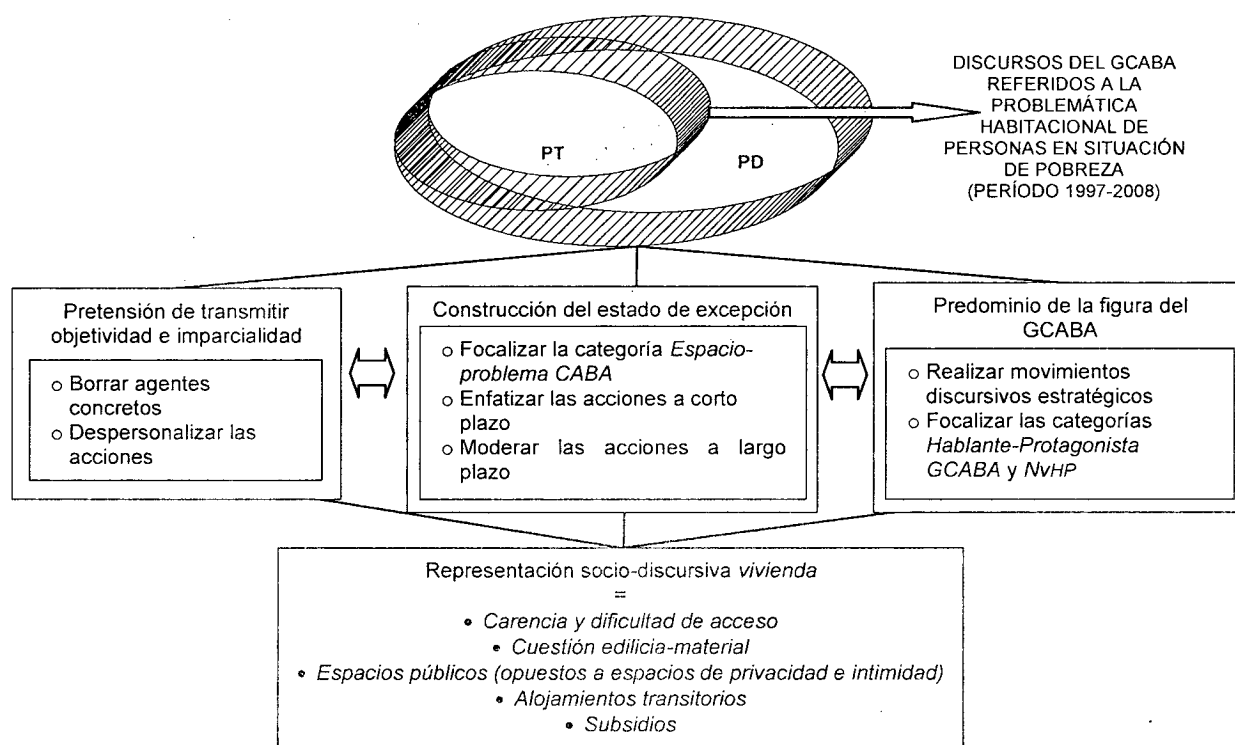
PT

PD

DISCURSOS DEL GCABA REFERIDOS A LA PROBLEMÁTICA HABITACIONAL DE PERSONAS EN SITUACIÓN DE POBREZA (PERÍODO 1997-2008)

Pretensión de transmitir objetividad e imparcialidad

○ Borrar agentes concretos
○ Despersonalizar las acciones

Construcción del estado de excepción

○ Focalizar la categoría *Espacio-problema CABA*
○ Enfatizar las acciones a corto plazo
○ Moderar las acciones a largo plazo

Predominio de la figura del GCABA

○ Realizar movimientos discursivos estratégicos
○ Focalizar las categorías *Hablante-Protagonista GCABA* y *NvHP*

Representación socio-discursiva *vivienda*
=
• *Carencia y dificultad de acceso*
• *Cuestión edilicia-material*
• *Espacios públicos (opuestos a espacios de privacidad e intimidad)*
• *Alojamientos transitorios*
• *Subsidios*